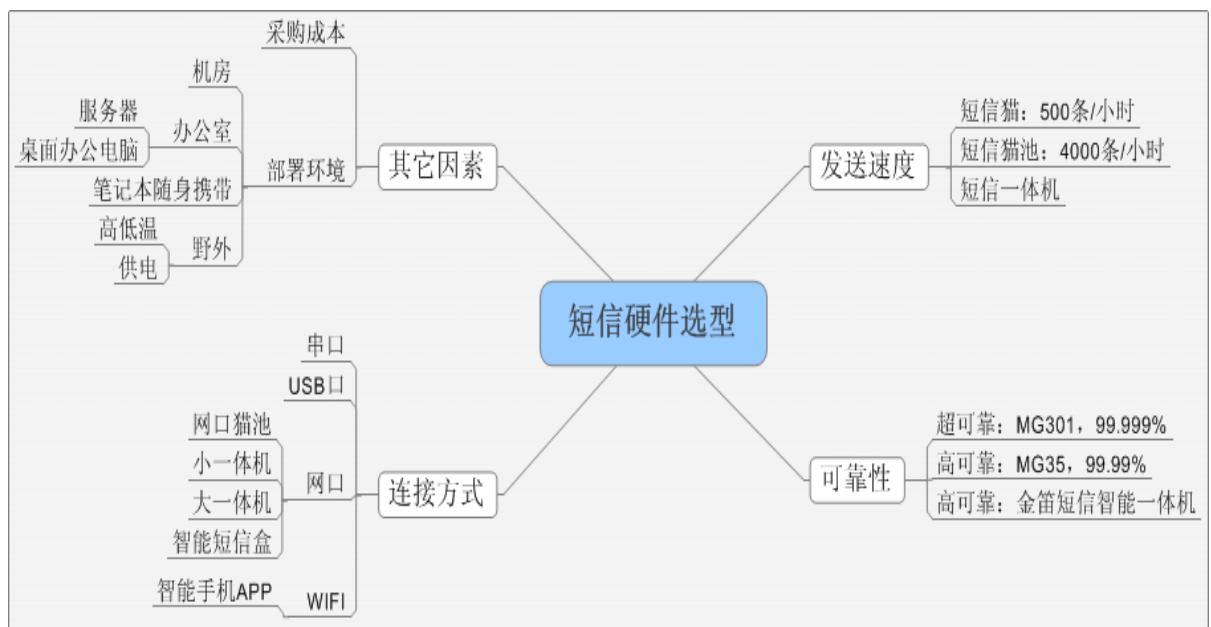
短信硬件选型

其它因素
采购成本
部署环境
机房
办公室
服务器
桌面办公电脑
笔记本随身携带
野外
高低温
供电

发送速度
短信猫：500条/小时
短信猫池：4000条/小时
短信一体机

连接方式
串口
USB口
网口
网口猫池
小一体机
大一体机
智能短信盒
WIFI
智能手机APP

可靠性
超可靠：MG301，99.999%
高可靠：MG35，99.99%
高可靠：金笛短信智能一体机